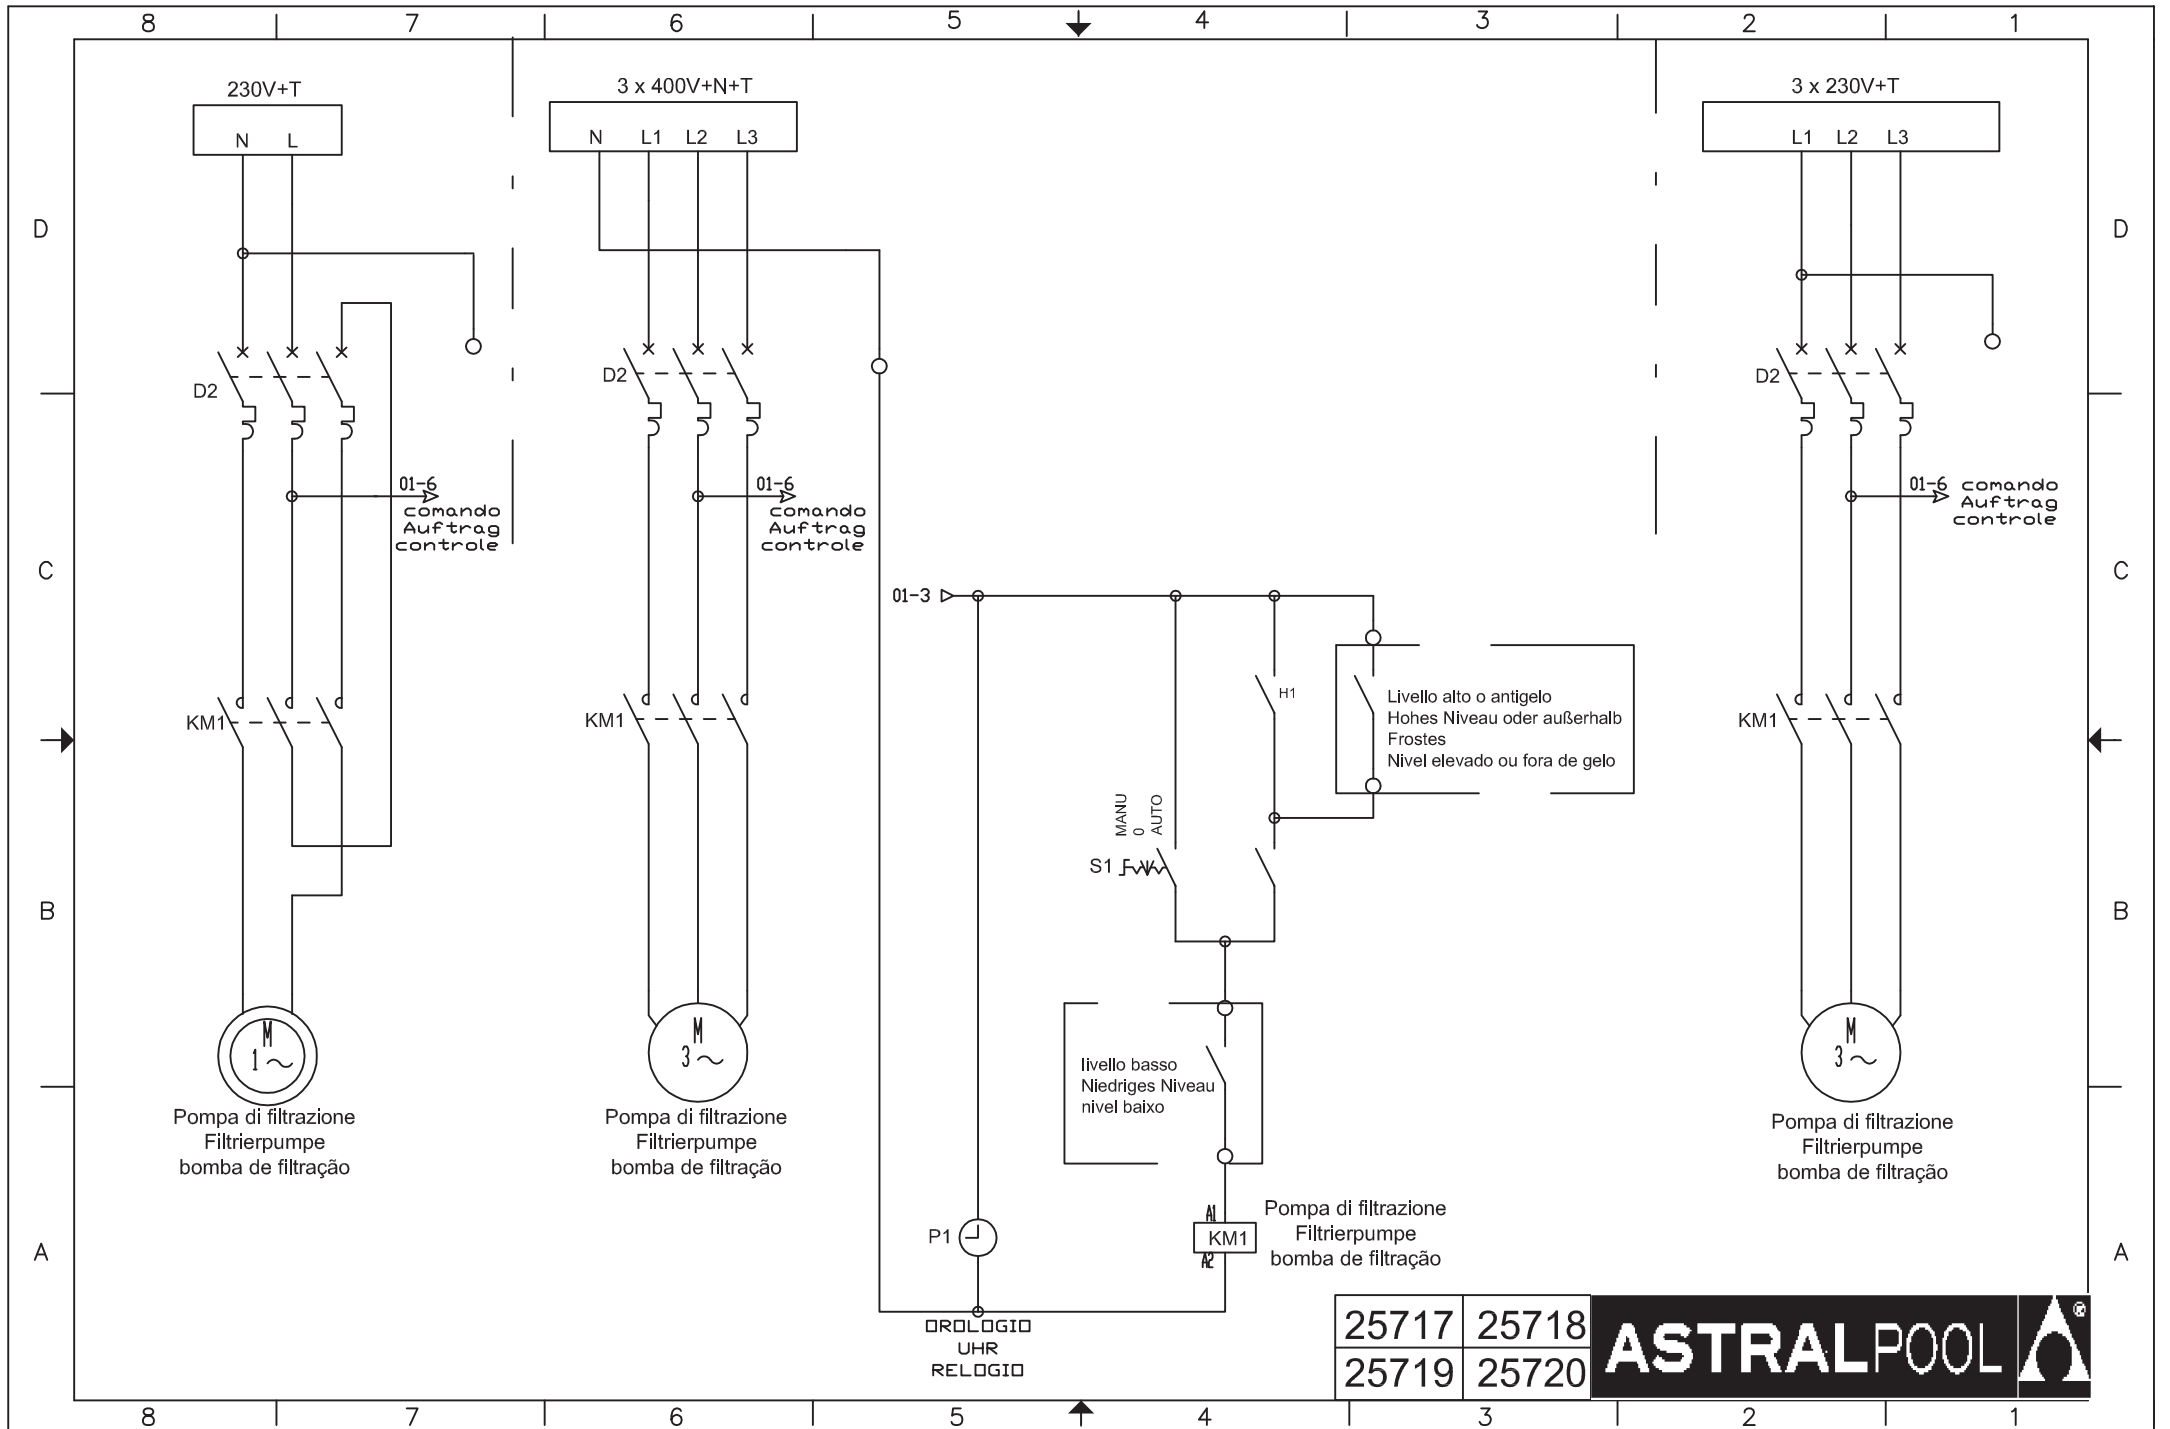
8 7 6 5 4 3 2 1

230V+T
N L

3 x 400V+N+T
N L1 L2 L3

3 x 230V+T
L1 L2 L3

D

D2

D2

D2

01-6
comando
Auftrag
controle

01-6
comando
Auftrag
controle

01-6
comando
Auftrag
controle

C

01-3

H1

Livello alto o antigelo
Hohes Niveau oder außerhalb
Frostes
Nivel elevado ou fora de gelo

KM1

KM1

KM1

MANU
0
AUTO

S1

B

M
1 ~

M
3 ~

M
3 ~

livello basso
Niedriges Niveau
nivel baixo

Pompa di filtrazione
Filtrierpumpe
bomba de filtração

Pompa di filtrazione
Filtrierpumpe
bomba de filtração

Pompa di filtrazione
Filtrierpumpe
bomba de filtração

A

P1

A1
KM1
A2

Pompa di filtrazione
Filtrierpumpe
bomba de filtração

OROLOGIO
UHR
RELOGIO

| 25717 | 25718 |
|---|---|
| 25719 | 25720 |

ASTRALPOOL

8 7 6 5 4 3 2 1